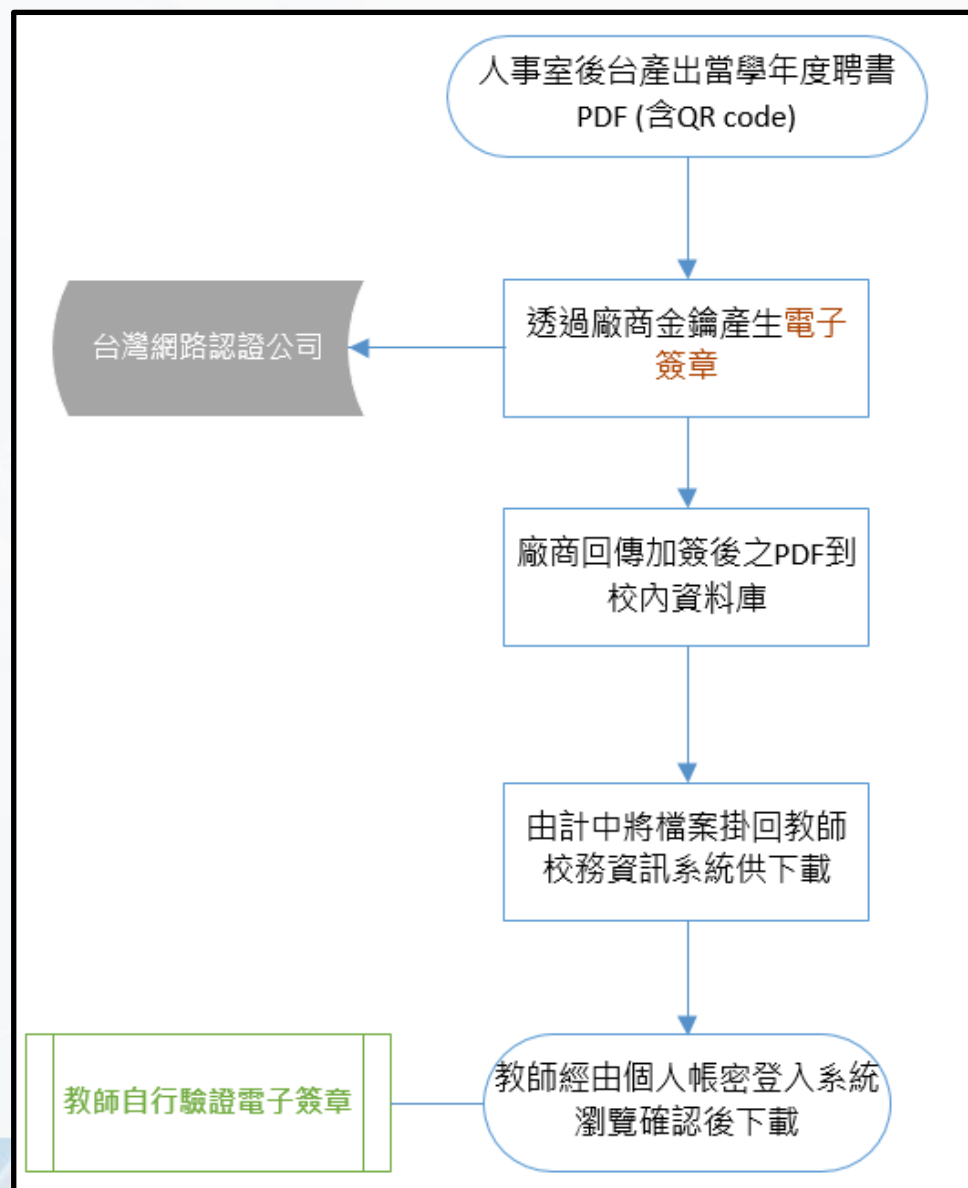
人事室後台產出當學年度聘書 PDF (含QR code)

台灣網路認證公司

透過廠商金鑰產生電子簽章

廠商回傳加簽後之PDF到校內資料庫

由計中將檔案掛回教師校務資訊系統供下載

教師自行驗證電子簽章

教師經由個人帳密登入系統瀏覽確認後下載